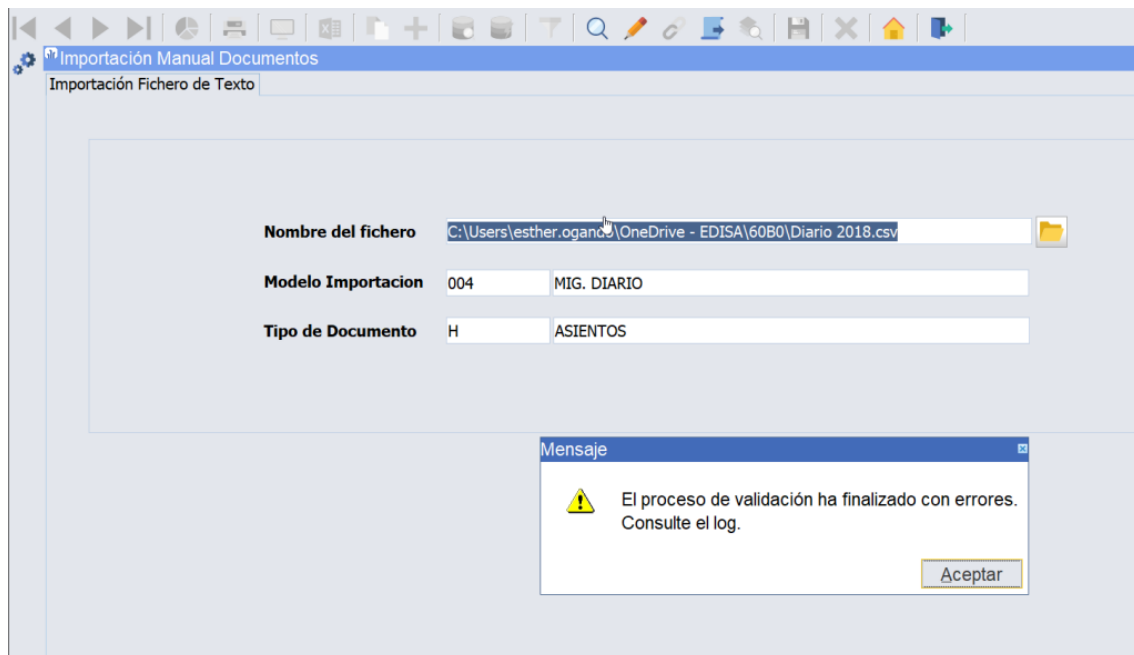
Importación Manual Documentos

Importación Fichero de Texto

Nombre del fichero C:\Users\esther.ogan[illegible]\OneDrive - EDISA\60B0\Diario 2018.csv

Modelo Importacion 004 MIG. DIARIO

Tipo de Documento H ASIENTOS

Mensaje

El proceso de validación ha finalizado con errores. Consulte el log.

Aceptar